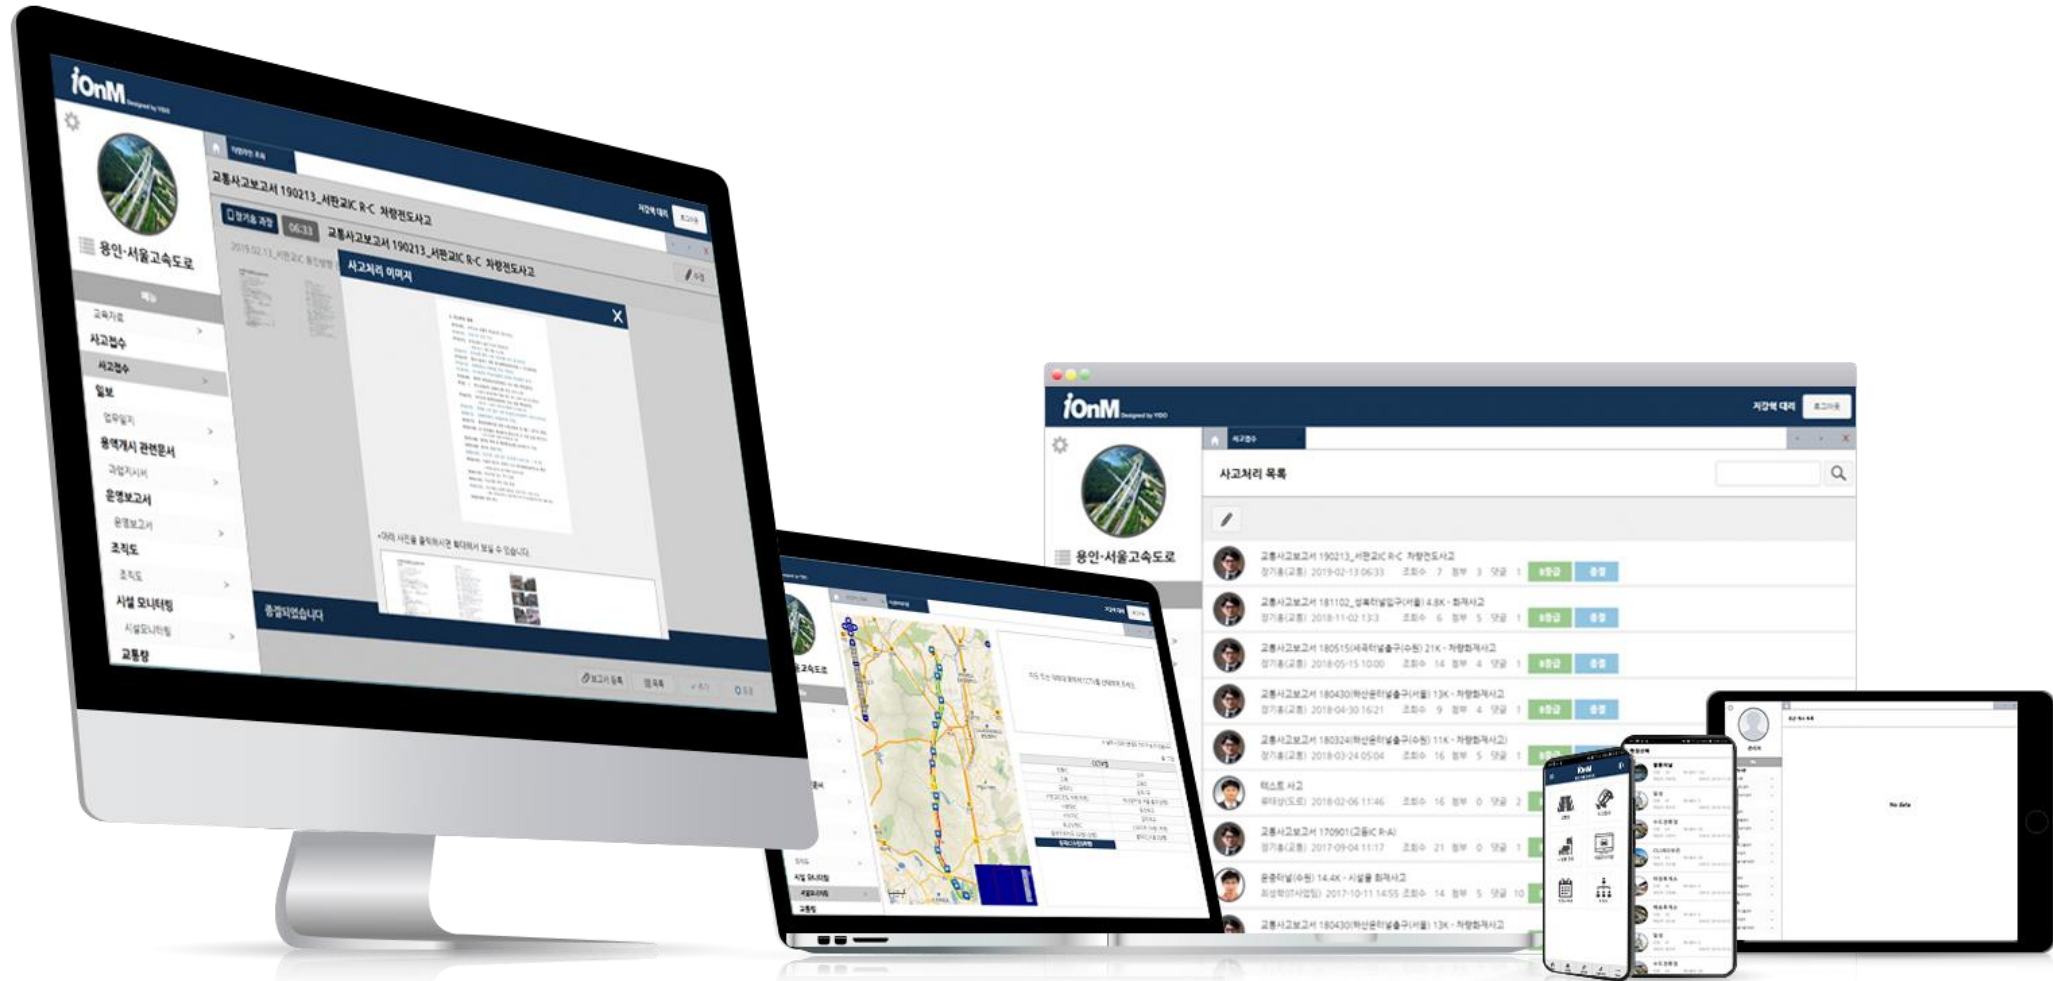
iOnM Designed by YIDO

용인-서울고속도로

교통사고보고서 190213_서판교IC R-C 차량전도사고

사고처리 이미지

교통사고보고서 190213_서판교IC R-C 차량전도사고

사고접수
일보
용역개시 관련문서
운영보고서
조직도
시설 모니터링
교통량

종결되었습니다

iOnM Designed by YIDO

용인-서울고속도로

사고처리 목록

교통사고보고서 190213_서판교IC R-C 차량전도사고
교통사고보고서 181102_성복터널입구(서울) 4.8K - 화재사고
교통사고보고서 180515(서쪽터널출구(수원) 21K - 차량화재사고
교통사고보고서 180430(하산운터널출구(서울) 13K - 차량화재사고
교통사고보고서 180324(하산운터널출구(수원) 11K - 차량화재사고
테스트 사고
교통사고보고서 170901(고등IC R-A)
운중터널(수원) 14.4K - 시설물 파손사고
교통사고보고서 180430(하산운터널출구(서울) 13K - 차량화재사고

No data